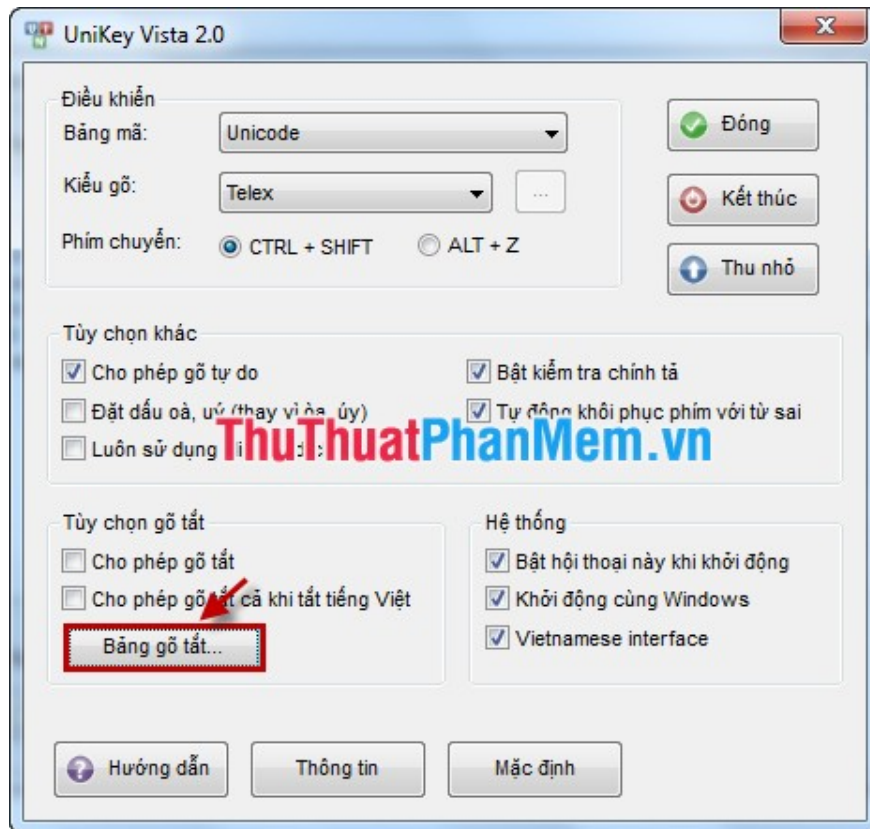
UniKey Vista 2.0

Điều khiển

Bảng mã: Unicode

Kiểu gõ: Telex ...

Phím chuyển: CTRL + SHIFT ALT + Z

Đóng

Kết thúc

Thu nhỏ

Tùy chọn khác

Cho phép gõ tự do

Đặt dấu oà, uý (thay vì òa, úy)

Luôn sử dụng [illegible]

Bật kiểm tra chính tả

Tự động khôi phục phím với từ sai

ThuThuatPhanMem.vn

Tùy chọn gõ tắt

Cho phép gõ tắt

Cho phép gõ tắt cả khi tắt tiếng Việt

Bảng gõ tắt...

Hệ thống

Bật hội thoại này khi khởi động

Khởi động cùng Windows

Vietnamese interface

Hướng dẫn

Thông tin

Mặc định